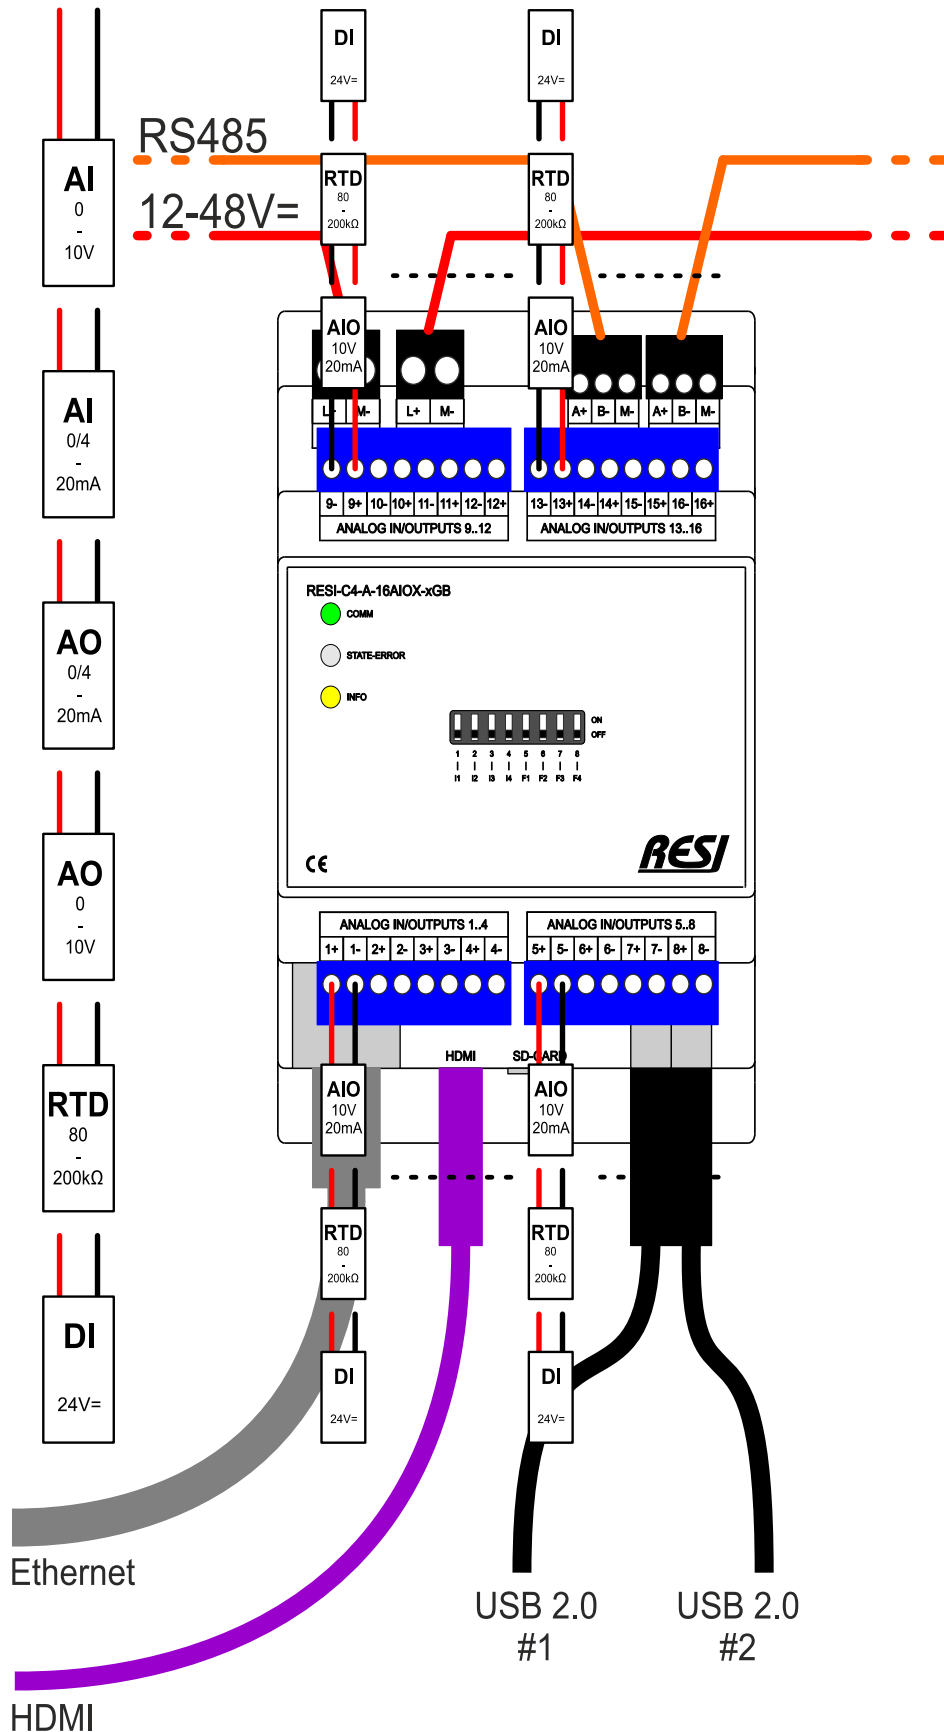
AI
0
-
10V

AI
0/4
-
20mA

AO
0/4
-
20mA

AO
0
-
10V

RTD
80
-
200kΩ

DI
24V=

DI
24V=

DI
24V=

RS485

12-48V=

RTD
80
-
200kΩ

RTD
80
-
200kΩ

AIO
10V
20mA

AIO
10V
20mA

L+ M- L+ M- A+ B- M- A+ B- M-

| 9- | 9+ | 10- | 10+ | 11- | 11+ | 12- | 12+ |
|---|---|---|---|---|---|---|---|

ANALOG IN/OUTPUTS 9..12

| 13- | 13+ | 14- | 14+ | 15- | 15+ | 16- | 16+ |
|---|---|---|---|---|---|---|---|

ANALOG IN/OUTPUTS 13..16

RESI-C4-A-16AIOX-xGB

COMM

STATE-ERROR

INFO

ON
OFF

1 2 3 4 5 6 7 8
I1 I2 I3 I4 F1 F2 F3 F4

CE

RESI

ANALOG IN/OUTPUTS 1..4

| 1+ | 1- | 2+ | 2- | 3+ | 3- | 4+ | 4- |
|---|---|---|---|---|---|---|---|

ANALOG IN/OUTPUTS 5..8

| 5+ | 5- | 6+ | 6- | 7+ | 7- | 8+ | 8- |
|---|---|---|---|---|---|---|---|

HDMI

SD-CARD

AIO
10V
20mA

AIO
10V
20mA

RTD
80
-
200kΩ

RTD
80
-
200kΩ

DI
24V=

DI
24V=

Ethernet

HDMI

USB 2.0
#1

USB 2.0
#2